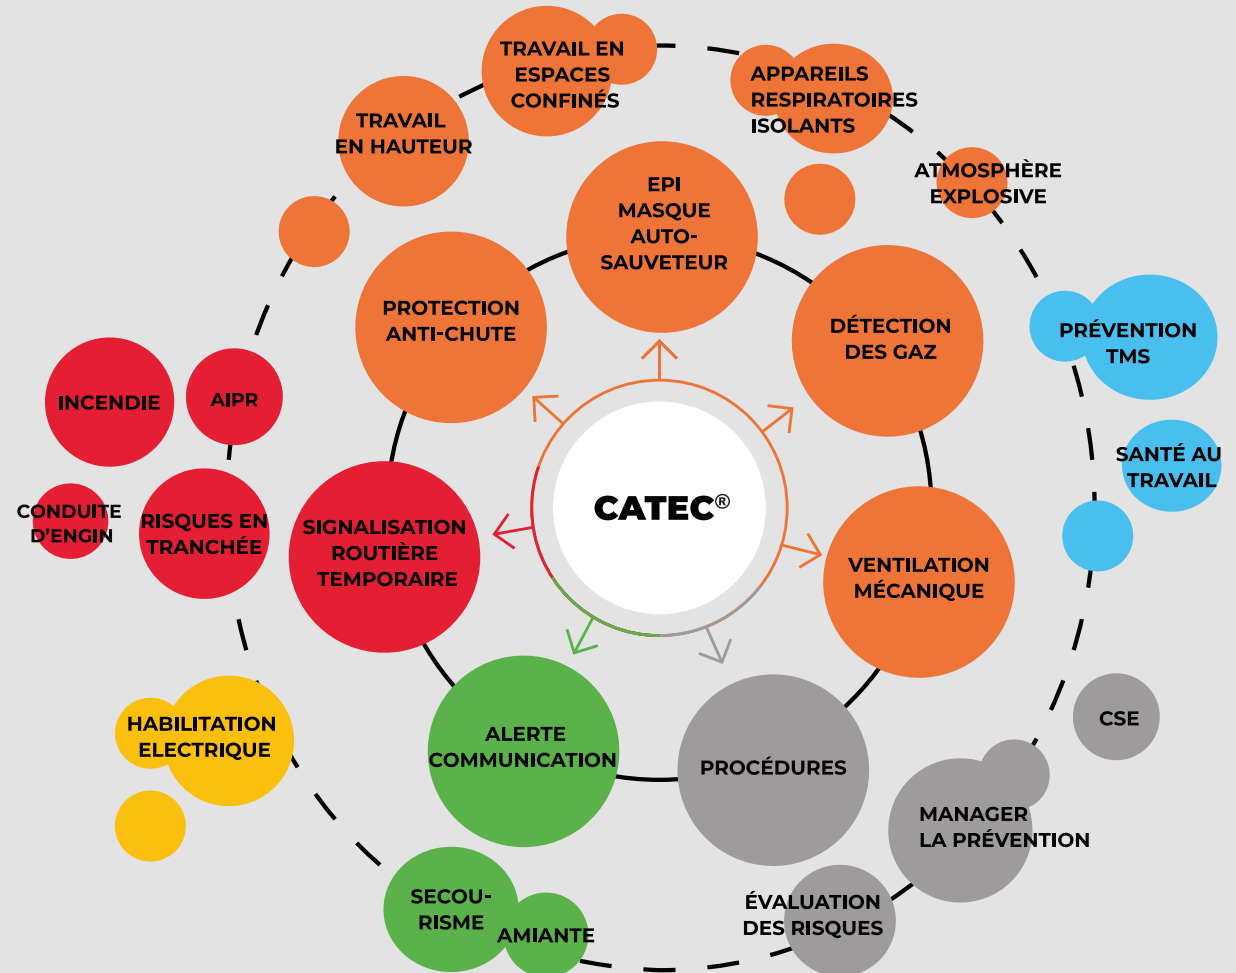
TRAVAIL EN ESPACES CONFINÉS

APPAREILS RESPIRATOIRES ISOLANTS

TRAVAIL EN HAUTEUR

ATMOSPHÈRE EXPLOSIVE

EPI MASQUE AUTO-SAUVETEUR

PROTECTION ANTI-CHUTE

DÉTECTION DES GAZ

PRÉVENTION TMS

INCENDIE

AIPR

SANTÉ AU TRAVAIL

CONDUITE D'ENGIN

RISQUES EN TRANCHÉE

SIGNALISATION ROUTIÈRE TEMPORAIRE

CATEC®

VENTILATION MÉCANIQUE

CSE

HABILITATION ELECTRIQUE

ALERTE COMMUNICATION

PROCÉDURES

MANAGER LA PRÉVENTION

SECOU-RISME

AMIANTE

ÉVALUATION DES RISQUES